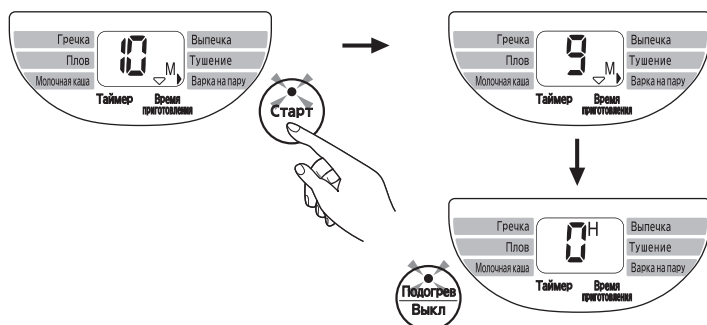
Гречка
Плов
Молочная каша
10 M
Выпечка
Тушение
Варка на пару
Таймер
Время приготовления

Старт

Гречка
Плов
Молочная каша
9 M
Выпечка
Тушение
Варка на пару
Таймер
Время приготовления

Гречка
Плов
Молочная каша
0 H
Выпечка
Тушение
Варка на пару
Таймер
Время приготовления

Подогрев
Выкл